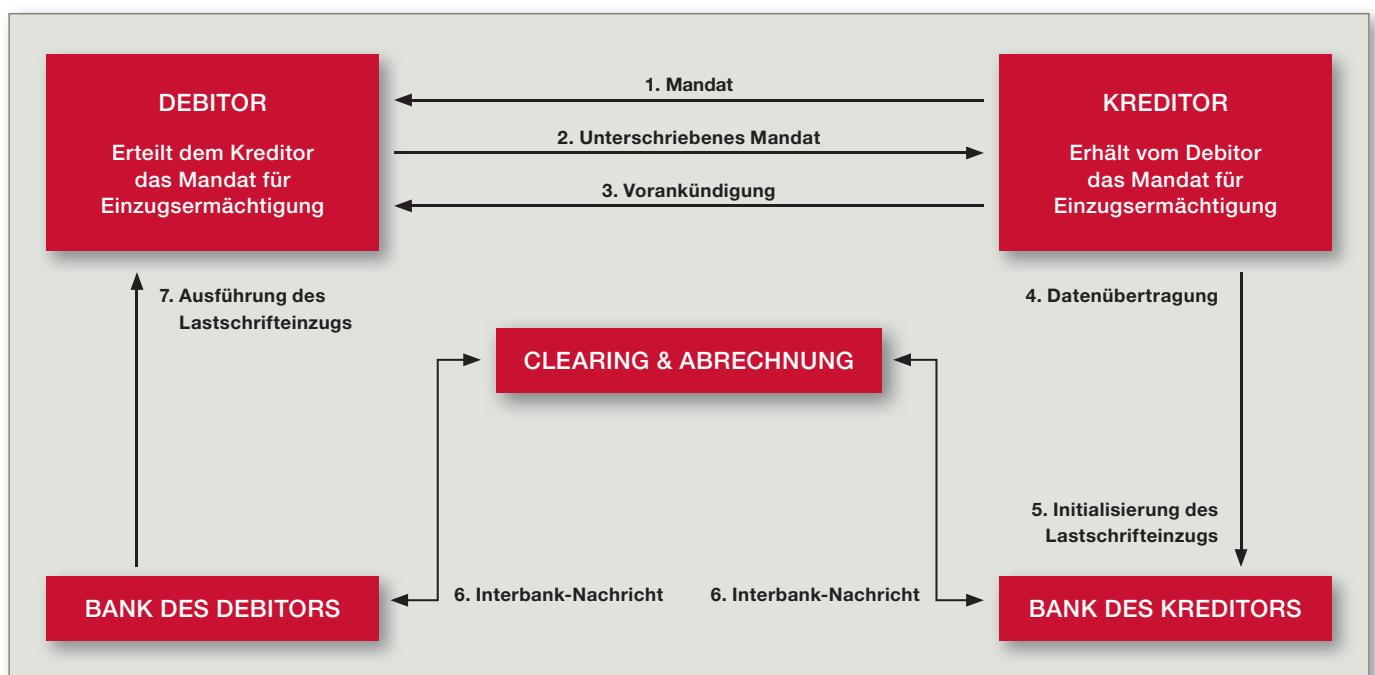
DEBITOR

Erteilt dem Kreditor das Mandat für Einzugsermächtigung

1. Mandat

2. Unterschriebenes Mandat

3. Vorankündigung

KREDITOR

Erhält vom Debitor das Mandat für Einzugsermächtigung

7. Ausführung des Lastschrifteinzugs

4. Datenübertragung

CLEARING & ABRECHNUNG

5. Initialisierung des Lastschrifteinzugs

BANK DES DEBITORS

6. Interbank-Nachricht

6. Interbank-Nachricht

BANK DES KREDITORS